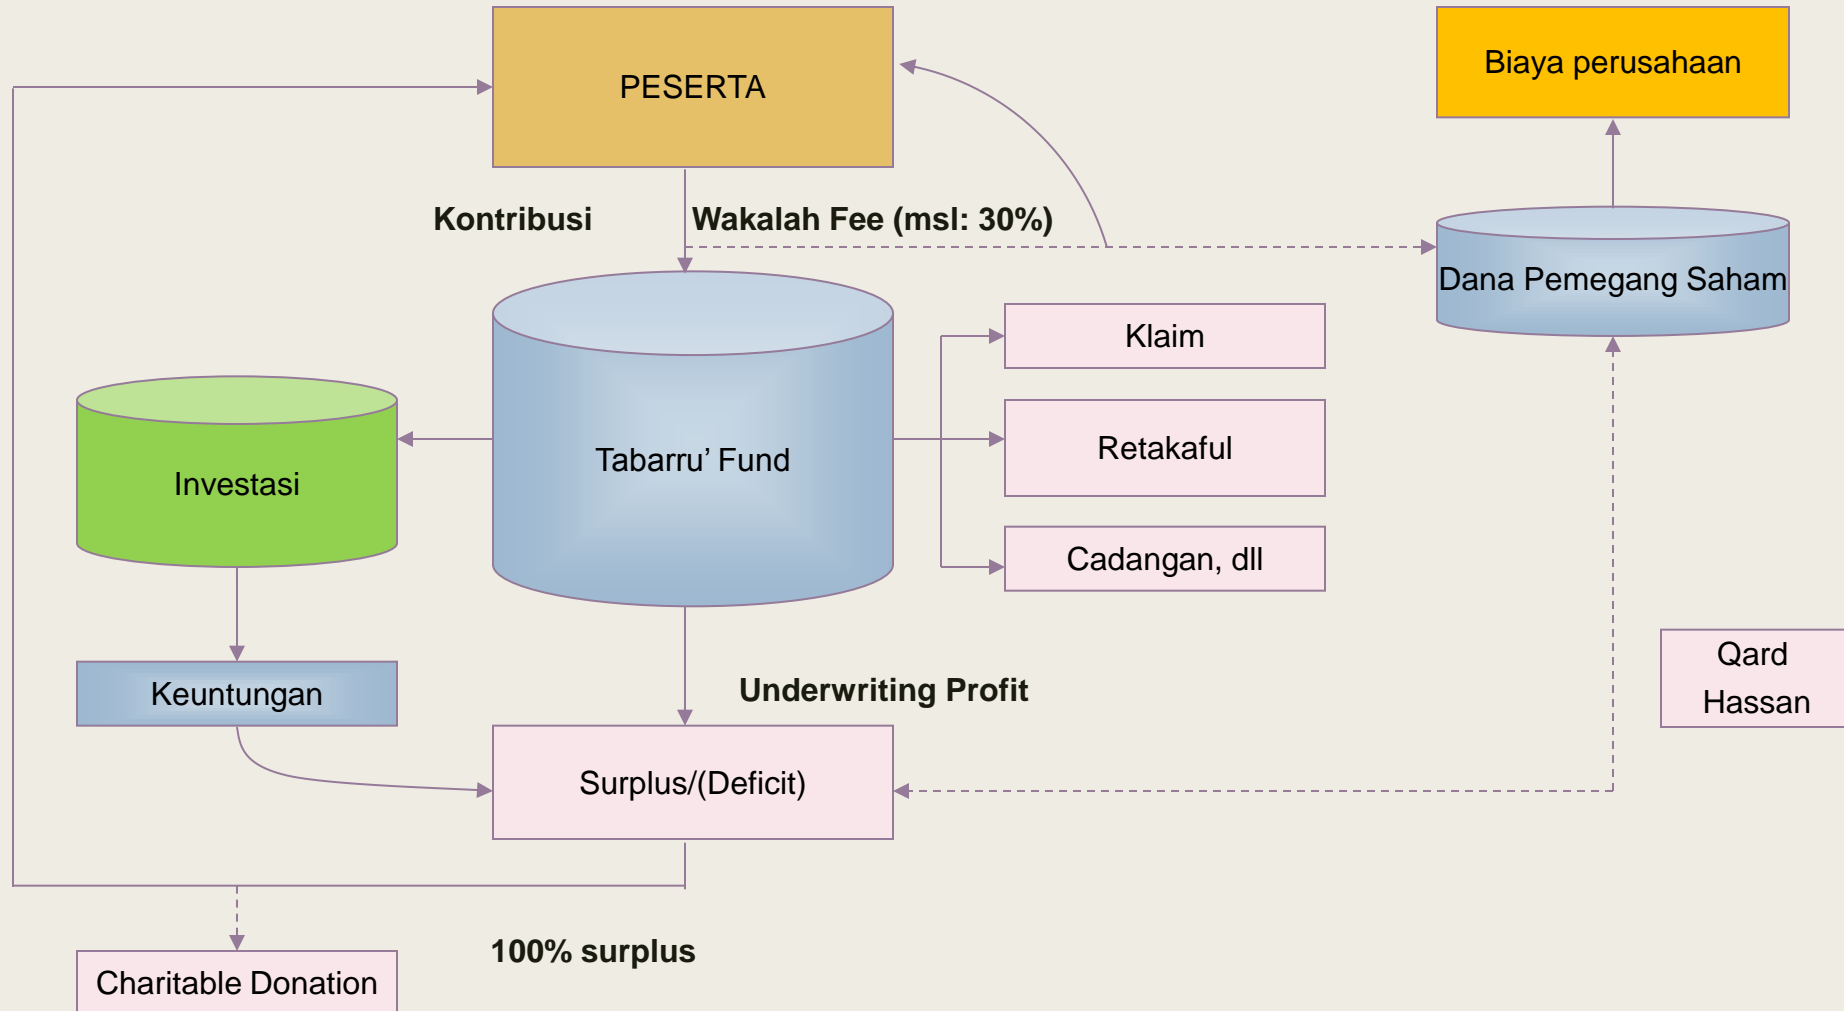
PESERTA

Biaya perusahaan

Kontribusi

Wakalah Fee (msl: 30%)

Dana Pemegang Saham

Klaim

Investasi

Tabarru' Fund

Retakaful

Cadangan, dll

Qard Hassan

Keuntungan

Underwriting Profit

Surplus/(Deficit)

Charitable Donation

100% surplus